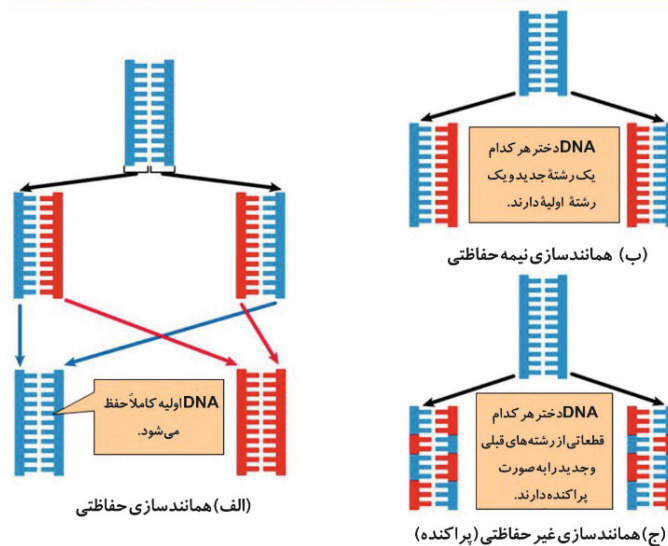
DNA دختر هر کدام یک رشتهٔ جدید و یک رشتهٔ اولیهٔ دارند.

(ب) همانندسازی نیمه حفاظتی

DNA اولیه کاملاً حفظ می‌شود.

(الف) همانندسازی حفاظتی

DNA دختر هر کدام قطعاتی از رشته‌های قبلی و جدید را به صورت پراکنده دارند.

(ج) همانندسازی غیر حفاظتی (پراکنده)